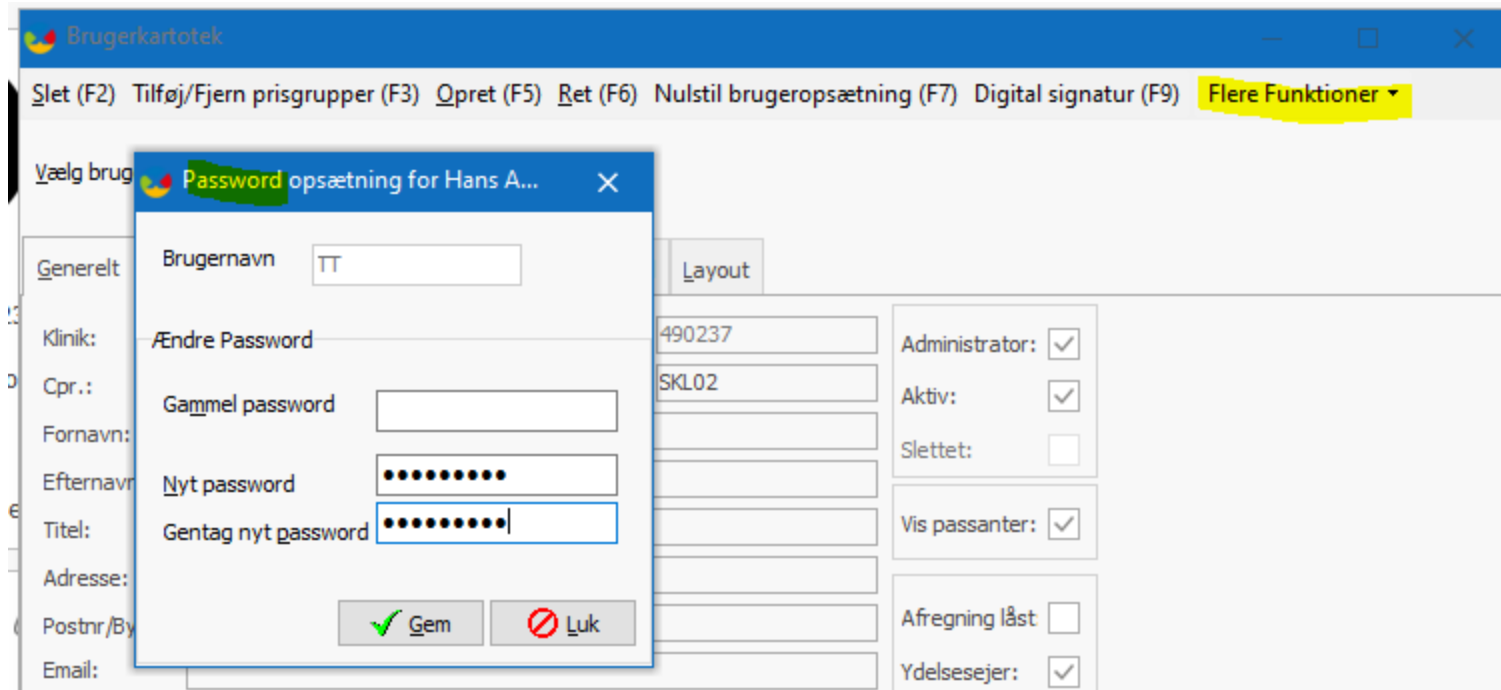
Brugerkartotek

Slet (F2) Tilføj/Fjern prisgrupper (F3) Opret (F5) Ret (F6) Nulstil brugeropsætning (F7) Digital signatur (F9) Flere Funktioner

Vælg brug

Password opsætning for Hans A...

Brugernavn TT

Ændre Password

Gammel password

Nyt password ●●●●●●●●●

Gentag nyt password ●●●●●●●●●

Gem Luk

Generelt

Layout

Klinik: 490237

Cpr.: SKL02

Fornavn:

Efternavn

Titel:

Adresse:

Postnr/By

Email:

Administrator:

Aktiv:

Slettet:

Vis passanter:

Afregning låst

Ydelsesejer: